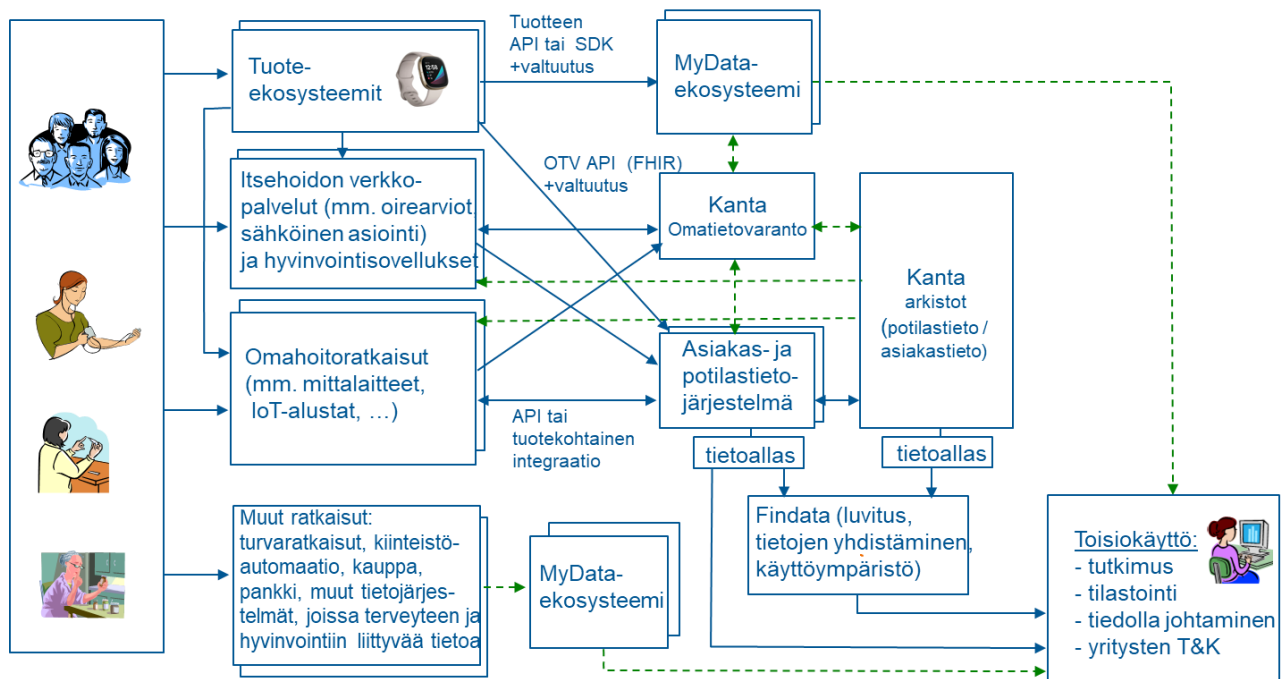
Tuote-
ekosysteemit

Tuotteen
API tai SDK
+valtuutus

MyData-
ekosysteemi

Itsehoidon verkkopalvelut (mm. oirearviot, sähköinen asiointi) ja hyvinvointisovellukset

OTV API (FHIR)
+valtuutus

Kanta
Omatietovaranto

Kanta
arkistot
(potilastieto / asiakastieto)

Omahoitoratkaisut (mm. mittalaitteet, IoT-alustat, …)

Asiakas- ja potilastietojärjestelmä

API tai
tuotekohtainen
integraatio

tietoallas

tietoallas

Findata (luvitus, tietojen yhdistäminen, käyttöympäristö)

Muut ratkaisut: turvaratkaisut, kiinteistöautomaatio, kauppa, pankki, muut tietojärjestelmät, joissa terveyteen ja hyvinvointiin liittyvää tietoa

MyData-
ekosysteemi

Toisiokäyttö:
- tutkimus
- tilastointi
- tiedolla johtaminen
- yritysten T&K